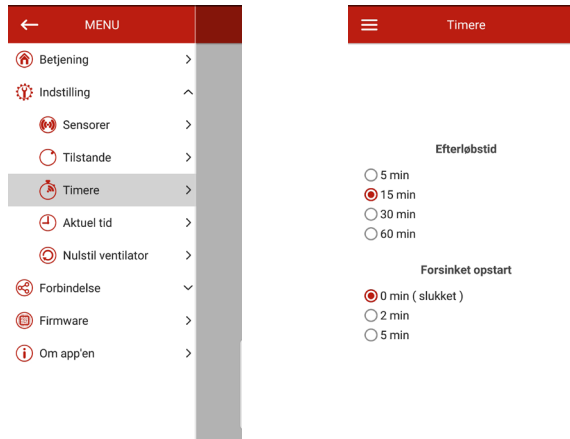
MENU

Betjening

Indstilling

Sensorer

Tilstande

Timere

Aktuel tid

Nulstil ventilator

Forbindelse

Firmware

Om app'en

Timere

Efterløbstid

5 min
15 min
30 min
60 min

Forsinket opstart

0 min ( slukket )
2 min
5 min